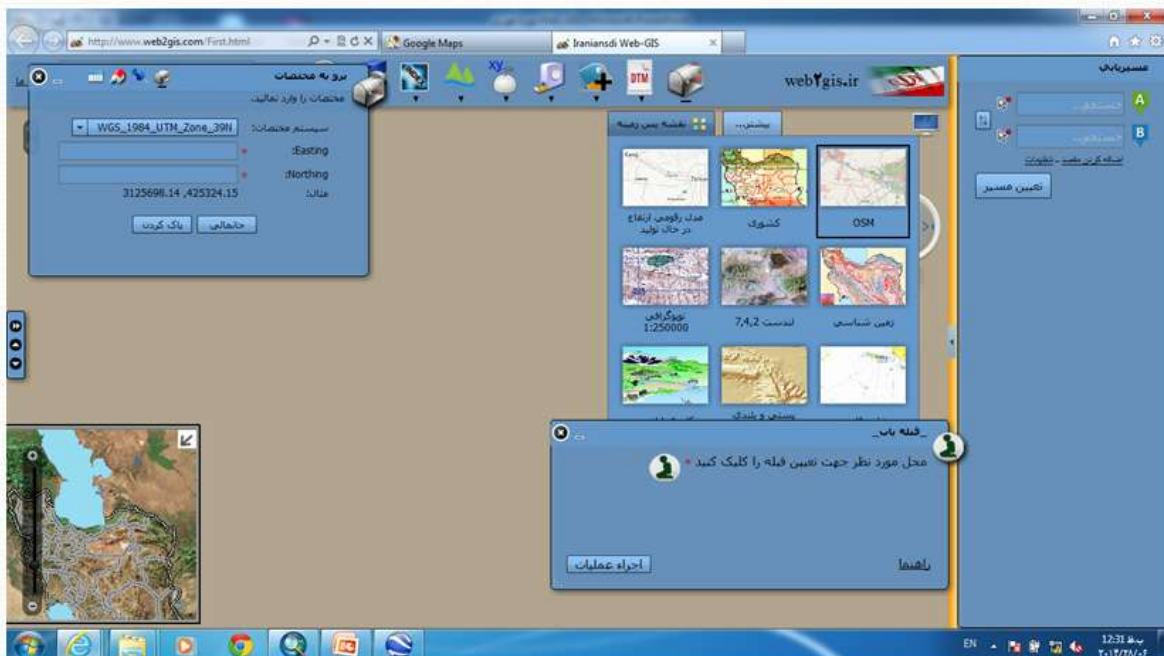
http://www.web2gis.com/First.html
Google Maps
Iraniansdi Web-GIS

web۲gis.ir

برو به مختصات
مختصات را وارد نمائید.
سیستم مختصات: WGS_1984_UTM_Zone_39N
:Easting
:Northing
مثال: 3125698.14 ,425324.15
جانمائی
پاک کردن

پیشین...
نقشه پس زمینه
مدل رقومی ارتفاع در حال تولید
کشوری
OSM
توپوگرافی 1:250000
لندست 7,4,2
زمین شناسی
پستی و بلندی

قبله یاب
محل مورد نظر جهت تعیین قبله را کلیک کنید
اجراء عملیات
راهنما

مسیریابی
A
B
اضافه کردن مقصد ، تنظیمات
تعیین مسیر

EN
12:31